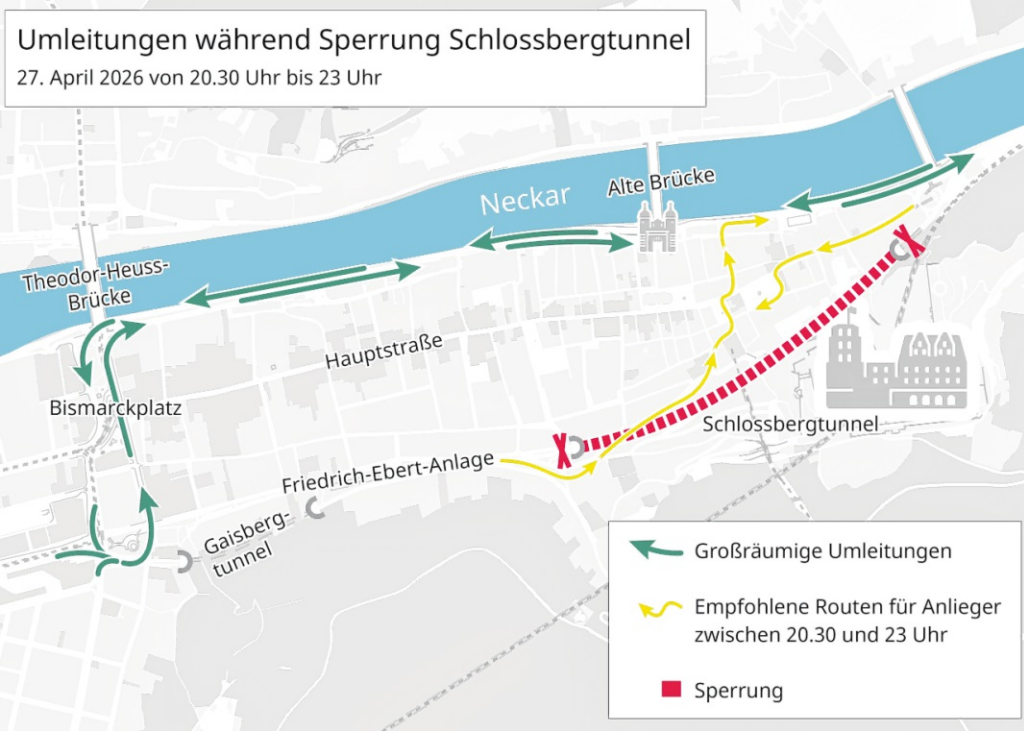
Umleitungen während Sperrung Schlossbergtunnel
27. April 2026 von 20.30 Uhr bis 23 Uhr

Neckar

Alte Brücke

Theodor-Heuss-Brücke

Hauptstraße

Bismarckplatz

Schlossbergtunnel

Friedrich-Ebert-Anlage

Gaisbergtunnel

Großräumige Umleitungen

Empfohlene Routen für Anlieger zwischen 20.30 und 23 Uhr

Sperrung